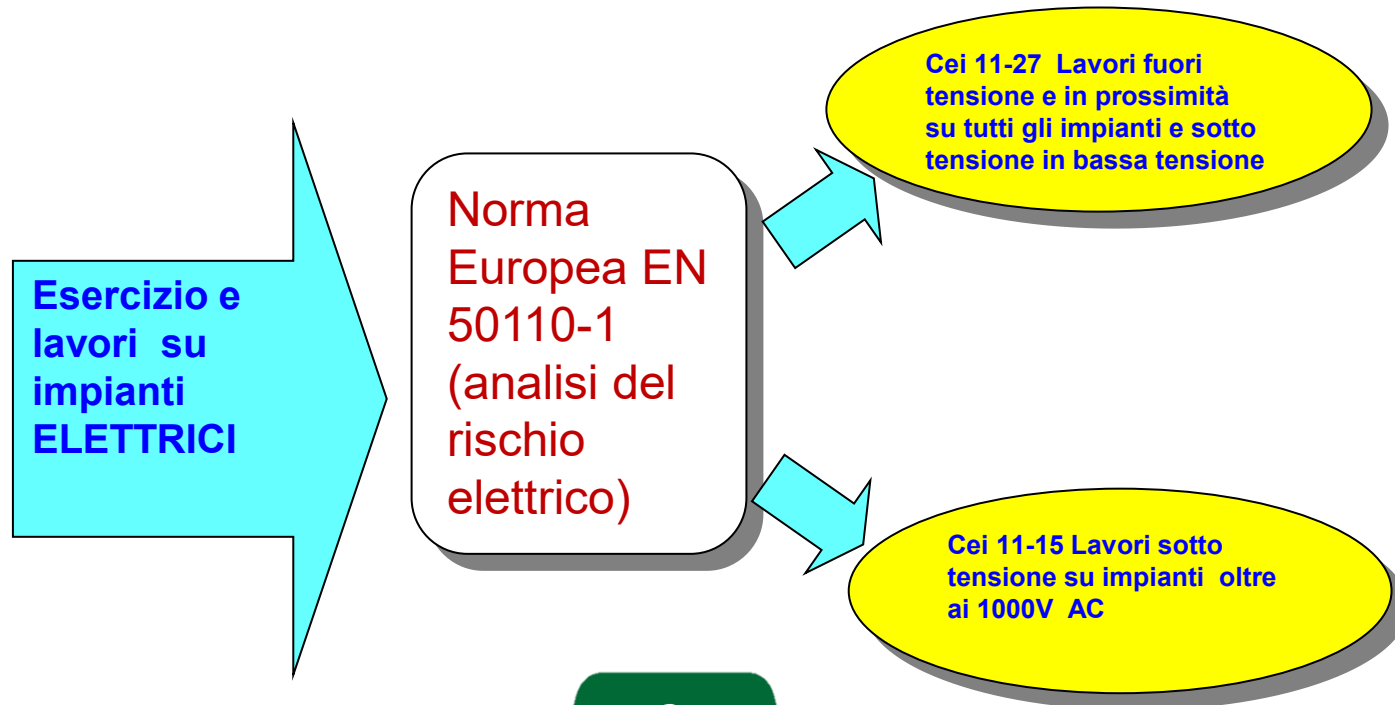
Esercizio e lavori su impianti ELETTRICI

Norma Europea EN 50110-1 (analisi del rischio elettrico)

Cei 11-27 Lavori fuori tensione e in prossimità su tutti gli impianti e sotto tensione in bassa tensione

Cei 11-15 Lavori sotto tensione su impianti oltre ai 1000V AC